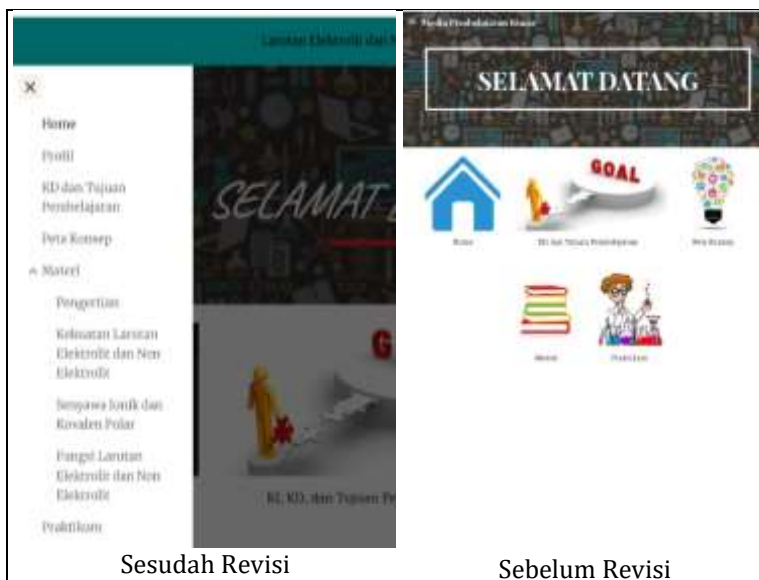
Larutan Elektrolit dan N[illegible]

×

Home

Profil

KD dan Tujuan Pembelajaran

Peta Konsep

^ Materi

Pengertian

Kekuatan Larutan Elektrolit dan Non Elektrolit

Senyawa Ionik dan Kovalen Polar

Fungsi Larutan Elektrolit dan Non Elektrolit

Praktikum

SELAMAT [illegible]

G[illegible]

KI, KD, dan Tujuan Pe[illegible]

Media Pembelajaran Kimia

SELAMAT DATANG

GOAL

Home

KD dan Tujuan Pembelajaran

Peta Konsep

Materi

Praktikum

Sesudah Revisi

Sebelum Revisi